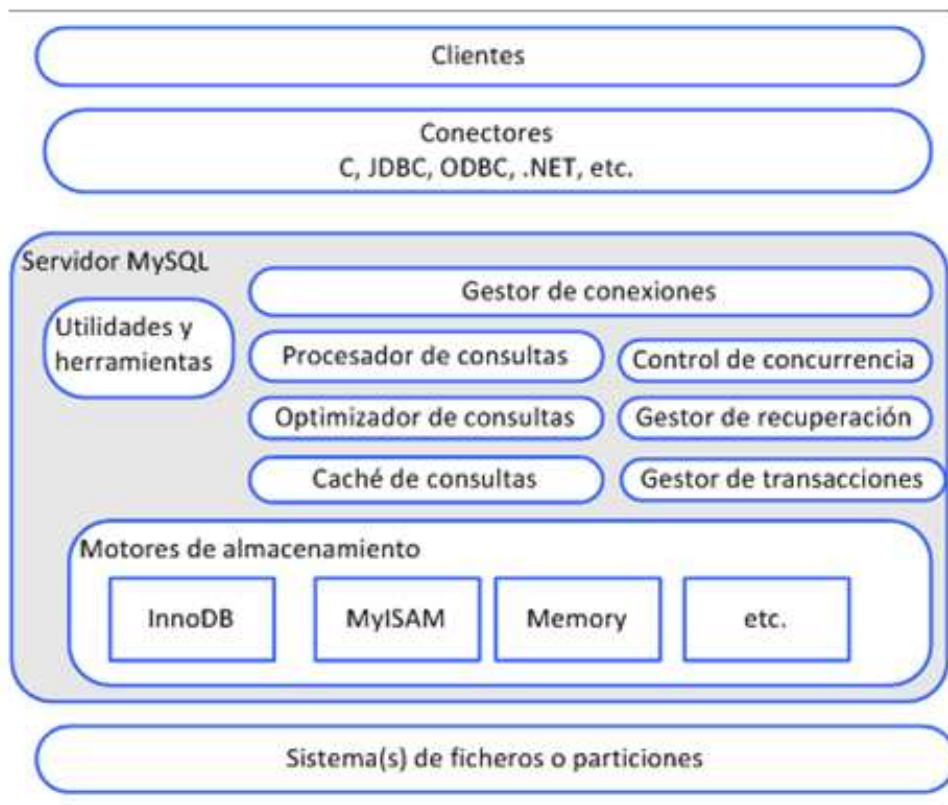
Clientes

Conectores
C, JDBC, ODBC, .NET, etc.

Servidor MySQL

Gestor de conexiones

Utilidades y herramientas

Procesador de consultas

Control de concurrencia

Optimizador de consultas

Gestor de recuperación

Caché de consultas

Gestor de transacciones

Motores de almacenamiento

InnoDB

MyISAM

Memory

etc.

Sistema(s) de ficheros o particiones